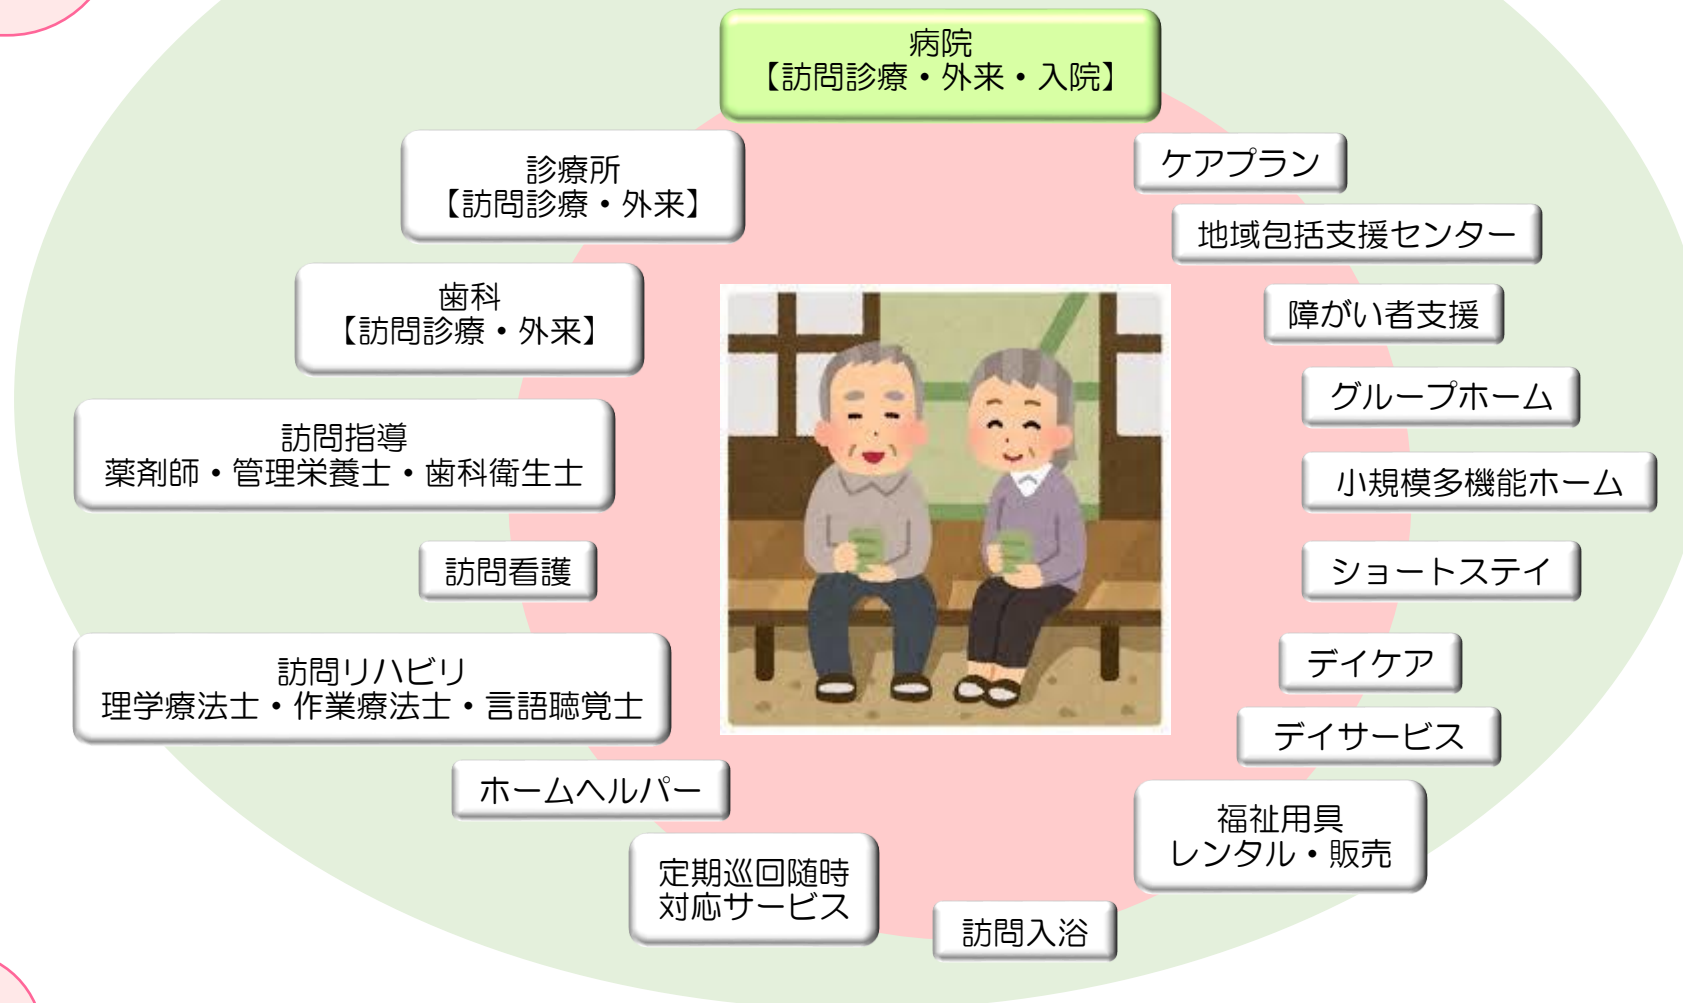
病院
【訪問診療・外来・入院】

診療所
【訪問診療・外来】

歯科
【訪問診療・外来】

訪問指導
薬剤師・管理栄養士・歯科衛生士

訪問看護

訪問リハビリ
理学療法士・作業療法士・言語聴覚士

ホームヘルパー

定期巡回随時
対応サービス

訪問入浴

ケアプラン

地域包括支援センター

障がい者支援

グループホーム

小規模多機能ホーム

ショートステイ

デイケア

デイサービス

福祉用具
レンタル・販売